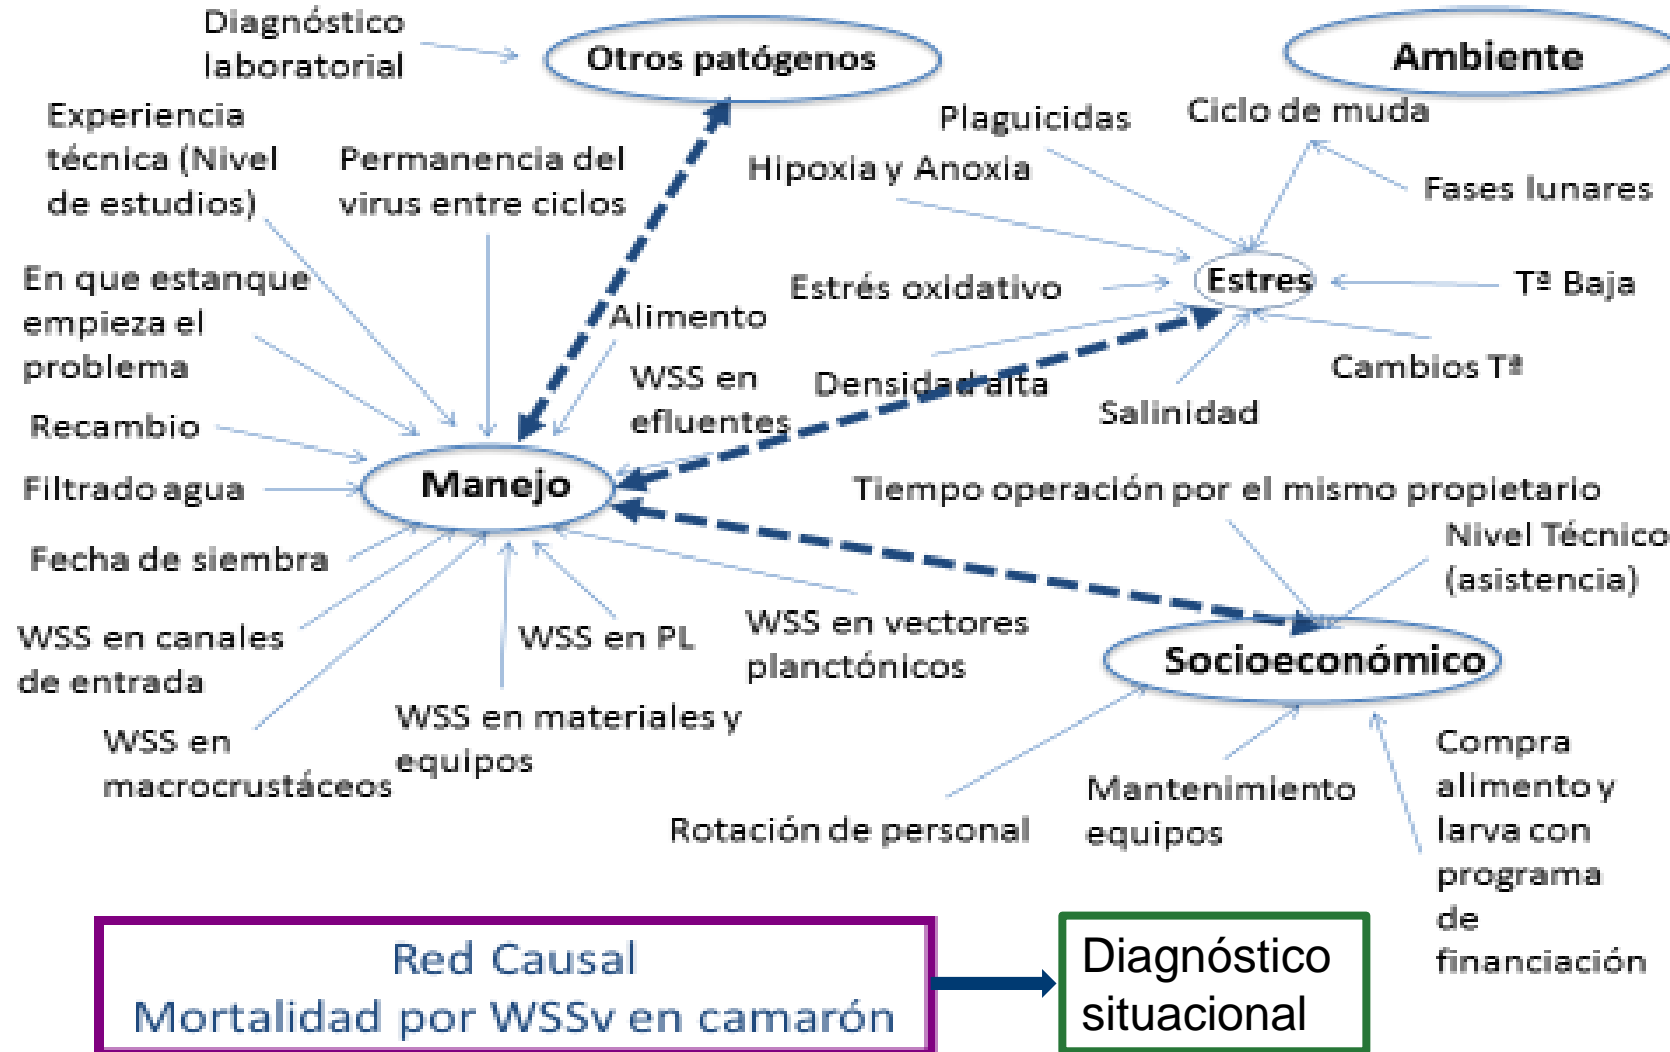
Diagnóstico laboratorial

Otros patógenos

Ambiente

Experiencia técnica (Nivel de estudios)

Permanencia del virus entre ciclos

Plaguicidas

Ciclo de muda

Hipoxia y Anoxia

Fases lunares

En que estanque empieza el problema

Estrés oxidativo

Estres

Tª Baja

Alimento

WSS en efluentes

Densidad alta

Cambios Tª

Salinidad

Recambio

Filtrado agua

Manejo

Tiempo operación por el mismo propietario

Nivel Técnico (asistencia)

Fecha de siembra

WSS en canales de entrada

WSS en PL

WSS en vectores planctónicos

Socioeconómico

WSS en materiales y equipos

WSS en macrocrustáceos

Compra alimento y larva con programa de financiación

Mantenimiento equipos

Rotación de personal

Red Causal
Mortalidad por WSSv en camarón

Diagnóstico situacional